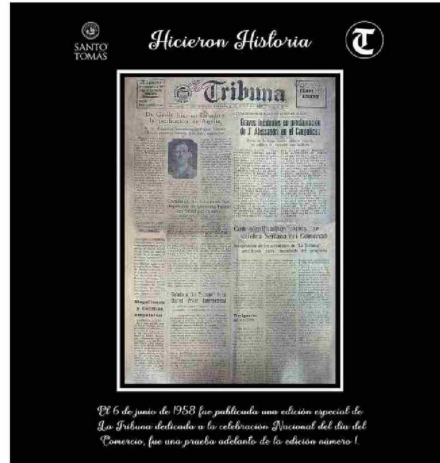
SANTO TOMÁS

Hicieron Historia

T

Tribuna

Graves incidentes en proclamación de J. Alessandri en el Congreso

Con significativos actos se celebra hoy el Día del Comercio

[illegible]

El 6 de junio de 1958 fue publicada una edición especial de La Tribuna dedicada a la celebración Nacional del día del Comercio, fue una prueba adelanto de la edición número 1.